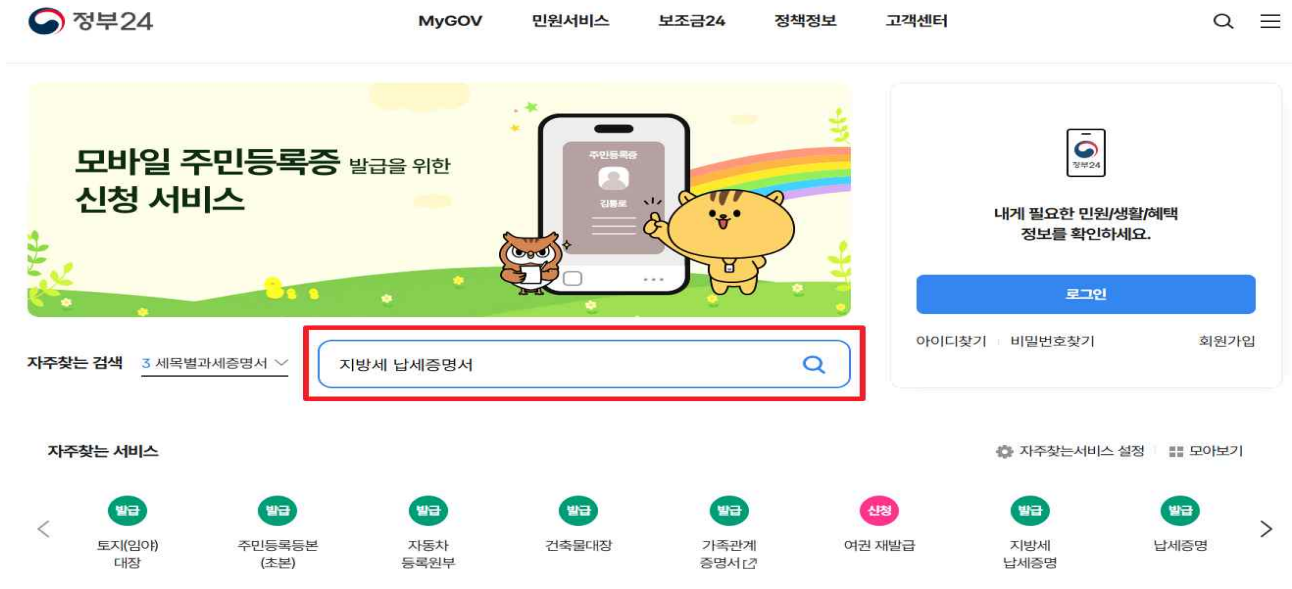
정부24

MyGOV 민원서비스 보조금24 정책정보 고객센터

모바일 주민등록증 발급을 위한 신청 서비스

주민등록증

김통로

정부24

내게 필요한 민원/생활/혜택 정보를 확인하세요.

로그인

아이디찾기 비밀번호찾기 회원가입

자주찾는 검색 3 세목별과세증명서

지방세 납세증명서

자주찾는 서비스

자주찾는서비스 설정 모아보기

발급 토지(임야) 대장

발급 주민등록등본 (초본)

발급 자동차 등록원부

발급 건축물대장

발급 가족관계 증명서

신청 여권 재발급

발급 지방세 납세증명

발급 납세증명